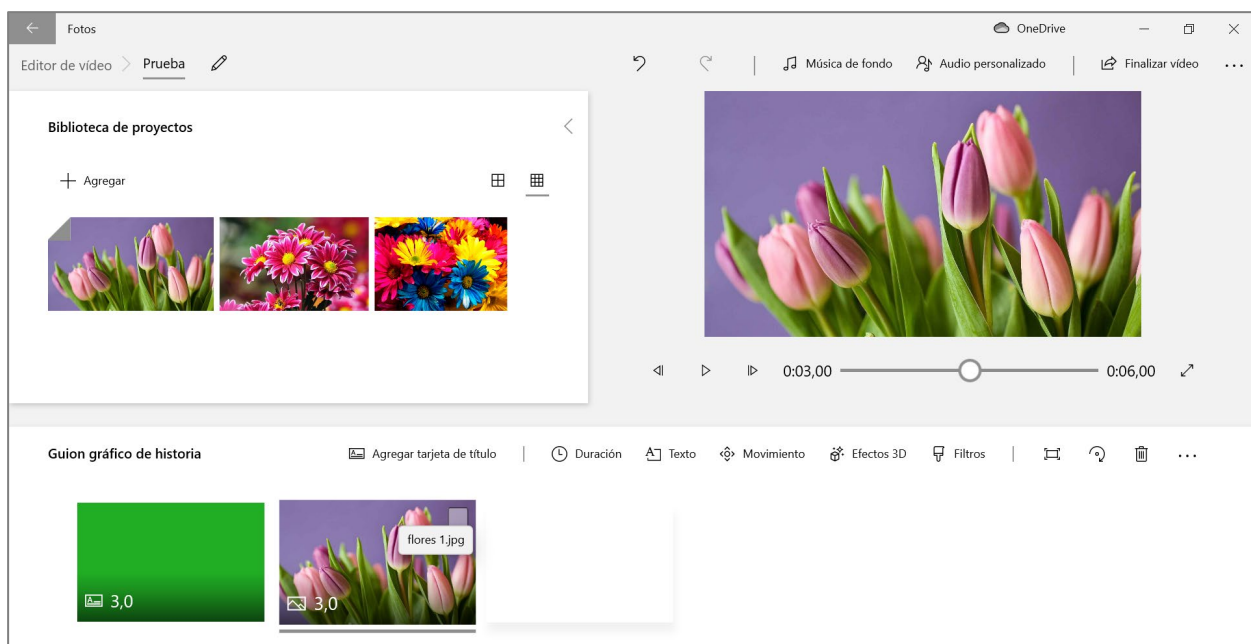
Fotos

OneDrive

Editor de vídeo > Prueba

Música de fondo   Audio personalizado   Finalizar vídeo   ...

Biblioteca de proyectos

+ Agregar

0:03,00   0:06,00

Guion gráfico de historia

Agregar tarjeta de título   Duración   Texto   Movimiento   Efectos 3D   Filtros   ...

3,0

flores 1.jpg

3,0